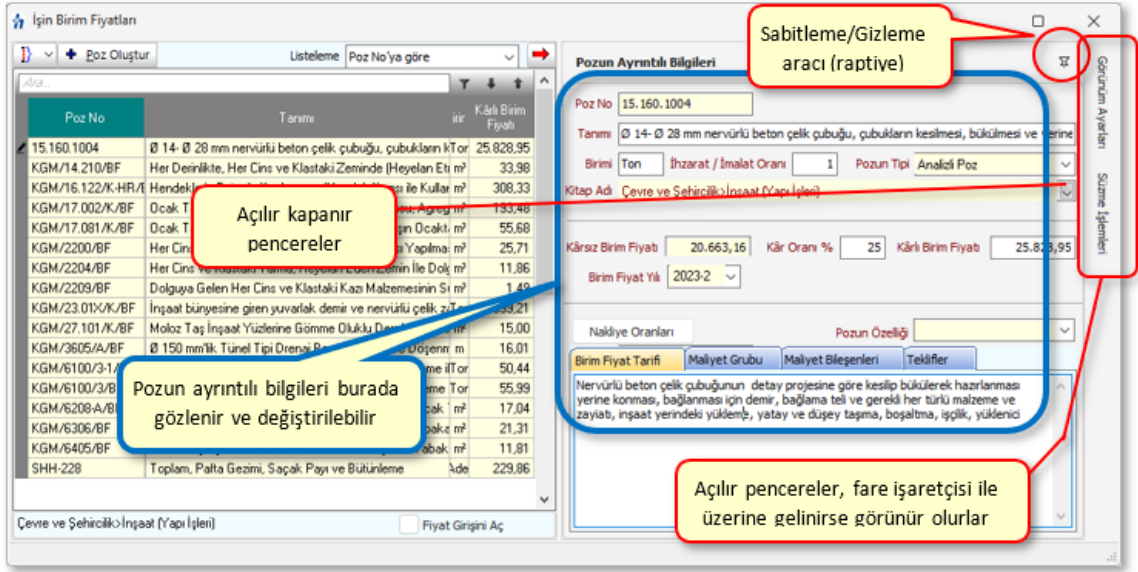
İşin Birim Fiyatları

Poz Oluştur

Listeleme Poz No'ya göre

Ara...

| Poz No | Tanımı | irir | Kârlı Birim Fiyatı |
|---|---|---|---|
| 15.160.1004 | Ø 14- Ø 28 mm nervürlü beton çelik çubuğu, çubukların k | Ton | 25.828,95 |
| KGM/14.210/BF | Her Derinlikte, Her Cins ve Klastaki Zeminde (Heyelan Et | m³ | 33,98 |
| KGM/16.122/K-HR/ | Hendekl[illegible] | | 308,33 |
| KGM/17.002/K/BF | Ocak T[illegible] | | 133,48 |
| KGM/17.081/K/BF | Ocak T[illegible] | | 55,68 |
| KGM/2200/BF | Her Cins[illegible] | | 25,71 |
| KGM/2204/BF | Her Cins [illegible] | | 11,86 |
| KGM/2209/BF | Dolguya Gelen Her Cins ve Klastaki Kazı Malzemesinin Se | m³ | 1,49 |
| KGM/23.01X/K/BF | İnşaat bünyesine giren yuvarlak demir ve nervürlü çelik ç | Ton | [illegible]9,21 |
| KGM/27.101/K/BF | Moloz Taş İnşaat Yüzlerine Gömme Oluklu D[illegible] | | 15,00 |
| KGM/3605/A/BF | Ø 150 mm'lik Tünel Tipi Drenaj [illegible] Döşenm | m | 16,01 |
| KGM/6100/3-1/ | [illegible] | Ton | 50,44 |
| KGM/6100/3/B | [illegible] | Ton | 55,99 |
| KGM/6208-A/B | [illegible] | m² | 17,04 |
| KGM/6306/BF | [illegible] | m² | 21,31 |
| KGM/6405/BF | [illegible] | m² | 11,81 |
| SHH-228 | Toplam, Pafta Gezimi, Saçak Payı ve Bütünleme | Ade | 229,86 |

Çevre ve Şehircilik>İnşaat (Yapı İşleri)

Fiyat Girişini Aç

Açılır kapanır pencereler

Pozun ayrıntılı bilgileri burada gözlenir ve değiştirilebilir

Sabitleme/Gizleme aracı (raptiye)

Pozun Ayrıntılı Bilgileri

Poz No 15.160.1004

Tanımı Ø 14- Ø 28 mm nervürlü beton çelik çubuğu, çubukların kesilmesi, bükülmesi ve yerine

Birimi Ton İhzarat / İmalat Oranı 1 Pozun Tipi Analizli Poz

Kitap Adı Çevre ve Şehircilik>İnşaat (Yapı İşleri)

Kârsız Birim Fiyatı 20.663,16 Kâr Oranı % 25 Kârlı Birim Fiyatı 25.828,95

Birim Fiyat Yılı 2023-2

Nakliye Oranları

Pozun Özelliği

Birim Fiyat Tarifi | Maliyet Grubu | Maliyet Bileşenleri | Teklifler

Nervürlü beton çelik çubuğunun detay projesine göre kesilip bükülerek hazırlanması yerine konması, bağlanması için demir, bağlama teli ve gerekli her türlü malzeme ve zayiatı, inşaat yerindeki yükleme, yatay ve düşey taşıma, boşaltma, işçilik, yüklenici

Görünüm Ayarları

Süzme İşlemleri

Açılır pencereler, fare işaretçisi ile üzerine gelinirse görünür olurlar